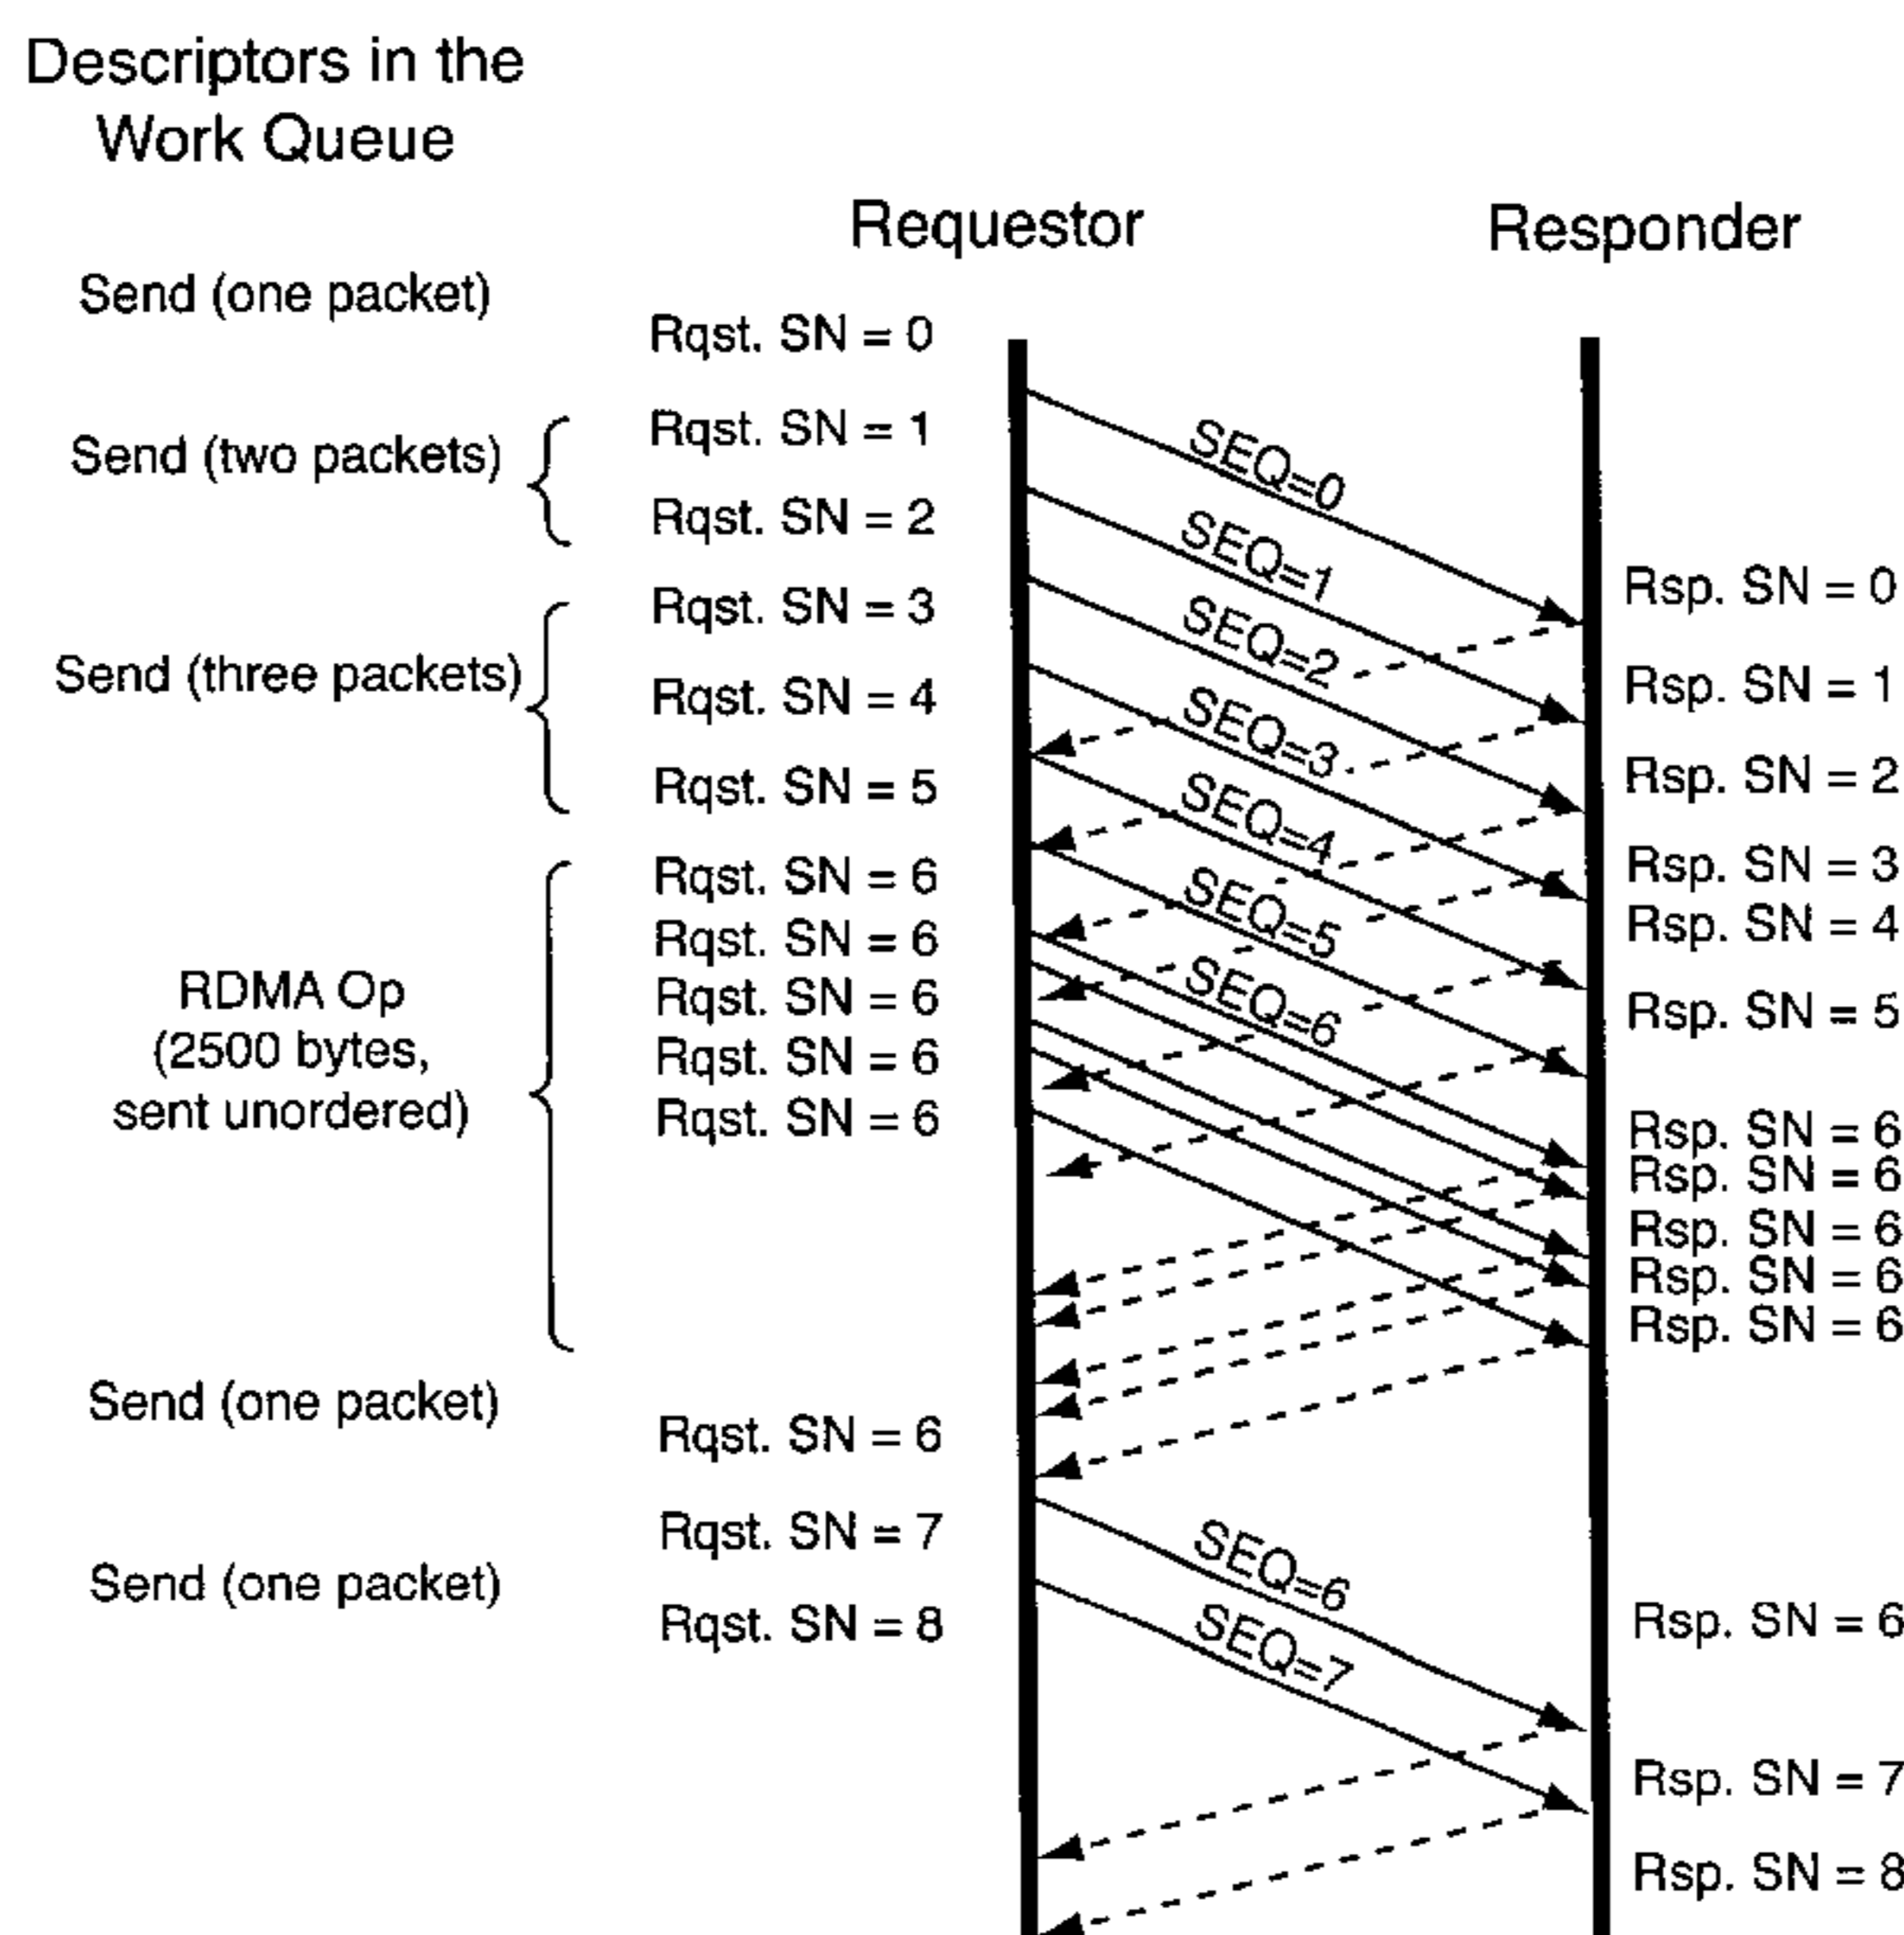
Descriptors in the Work Queue

Requestor

Responder

Send (one packet)

Rqst. SN = 0

Send (two packets)

Rqst. SN = 1

Rqst. SN = 2

Send (three packets)

Rqst. SN = 3

Rqst. SN = 4

Rqst. SN = 5

RDMA Op (2500 bytes, sent unordered)

Rqst. SN = 6
Rqst. SN = 6
Rqst. SN = 6
Rqst. SN = 6
Rqst. SN = 6

Send (one packet)

Rqst. SN = 6

Rqst. SN = 7

Send (one packet)

Rqst. SN = 8

SEQ=0
SEQ=1
SEQ=2
SEQ=3
SEQ=4
SEQ=5
SEQ=6
SEQ=6
SEQ=7

Rsp. SN = 0
Rsp. SN = 1
Rsp. SN = 2
Rsp. SN = 3
Rsp. SN = 4
Rsp. SN = 5
Rsp. SN = 6
Rsp. SN = 6
Rsp. SN = 6
Rsp. SN = 6
Rsp. SN = 6
Rsp. SN = 6
Rsp. SN = 7
Rsp. SN = 8